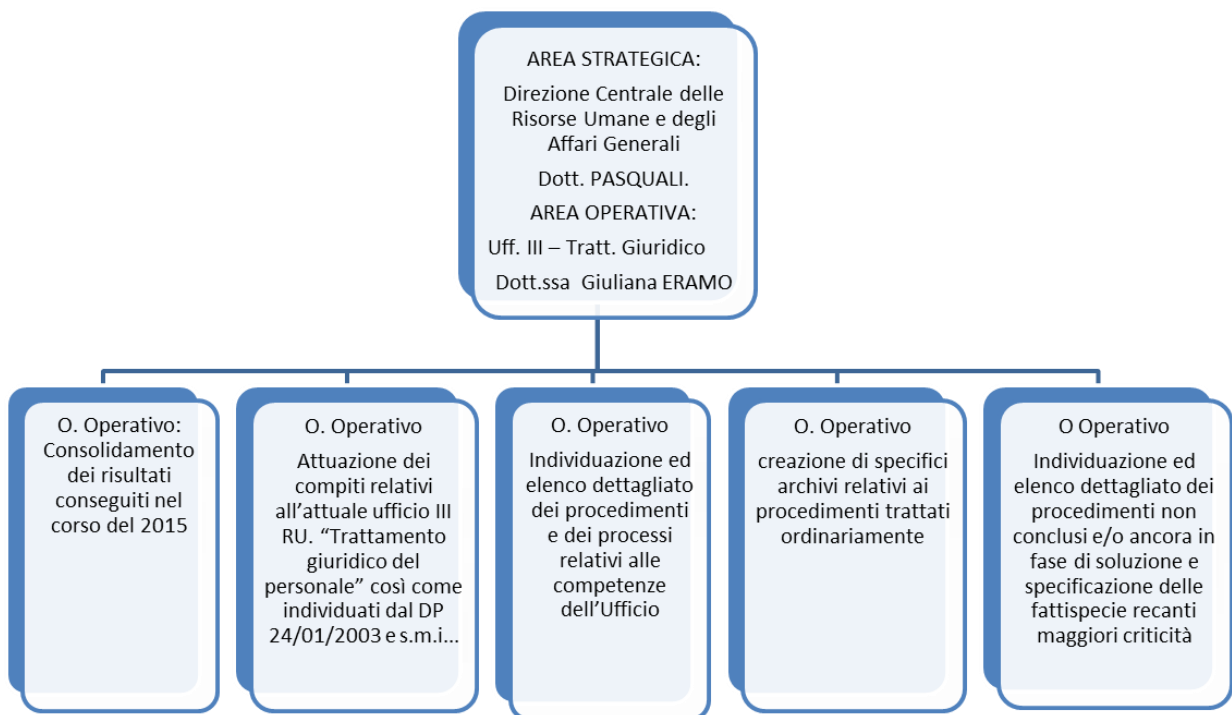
AREA STRATEGICA:

Direzione Centrale delle Risorse Umane e degli Affari Generali

Dott. PASQUALI.

AREA OPERATIVA:

Uff. III – Tratt. Giuridico

Dott.ssa Giuliana ERAMO

O. Operativo: Consolidamento dei risultati conseguiti nel corso del 2015

O. Operativo

Attuazione dei compiti relativi all'attuale ufficio III RU. "Trattamento giuridico del personale" così come individuati dal DP 24/01/2003 e s.m.i…

O. Operativo

Individuazione ed elenco dettagliato dei procedimenti e dei processi relativi alle competenze dell'Ufficio

O. Operativo

creazione di specifici archivi relativi ai procedimenti trattati ordinariamente

O Operativo

Individuazione ed elenco dettagliato dei procedimenti non conclusi e/o ancora in fase di soluzione e specificazione delle fattispecie recanti maggiori criticità